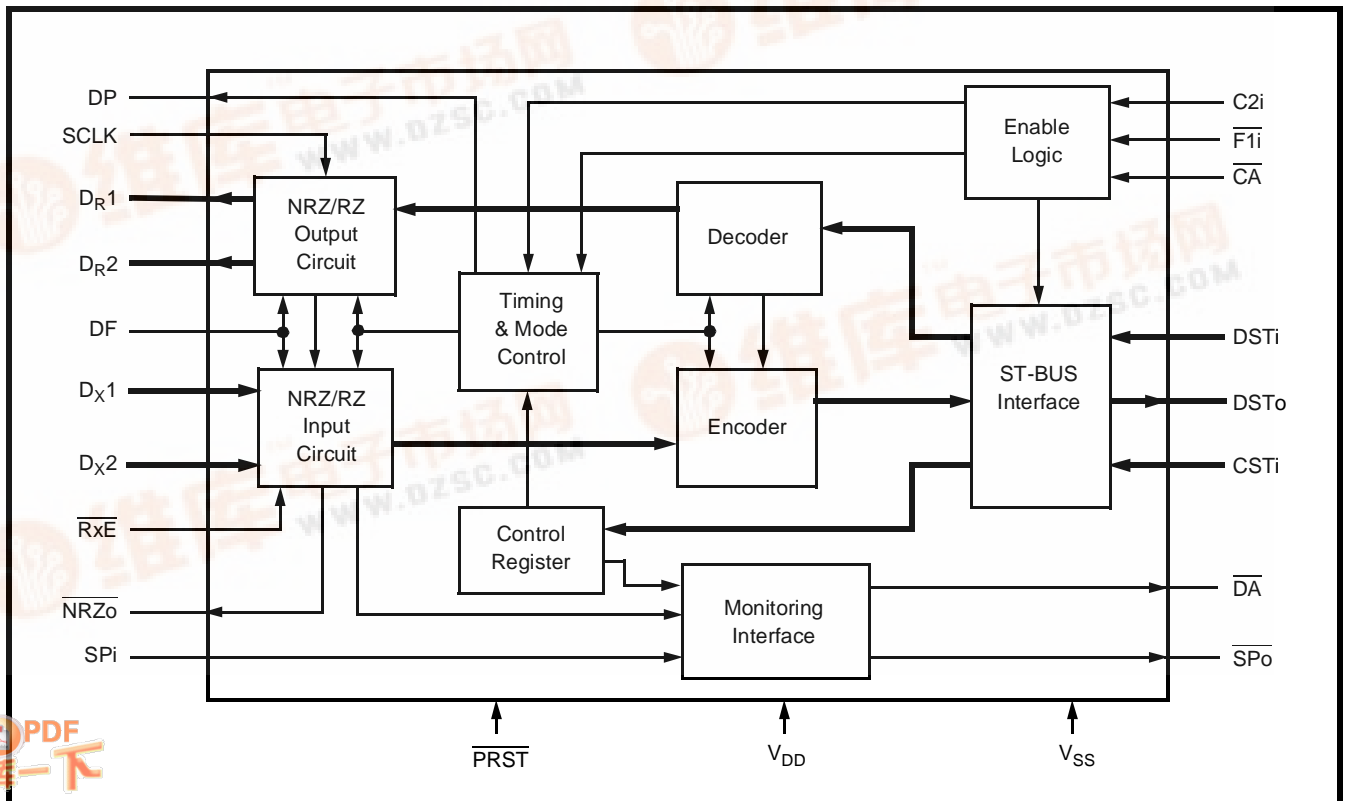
DP
SCLK
$D_R1$
$D_R2$
DF
$D_X1$
$D_X2$
$\overline{RxE}$
$\overline{NRZo}$
SPi

NRZ/RZ Output Circuit

NRZ/RZ Input Circuit

Timing & Mode Control

Control Register

Decoder

Encoder

Monitoring Interface

Enable Logic

ST-BUS Interface

C2i
$\overline{F1i}$
$\overline{CA}$
DSTi
DSTo
CSTi
$\overline{DA}$
$\overline{SPo}$

$\overline{PRST}$
$V_{DD}$
$V_{SS}$

维库电子市场网
WWW.DZSC.COM
PDF